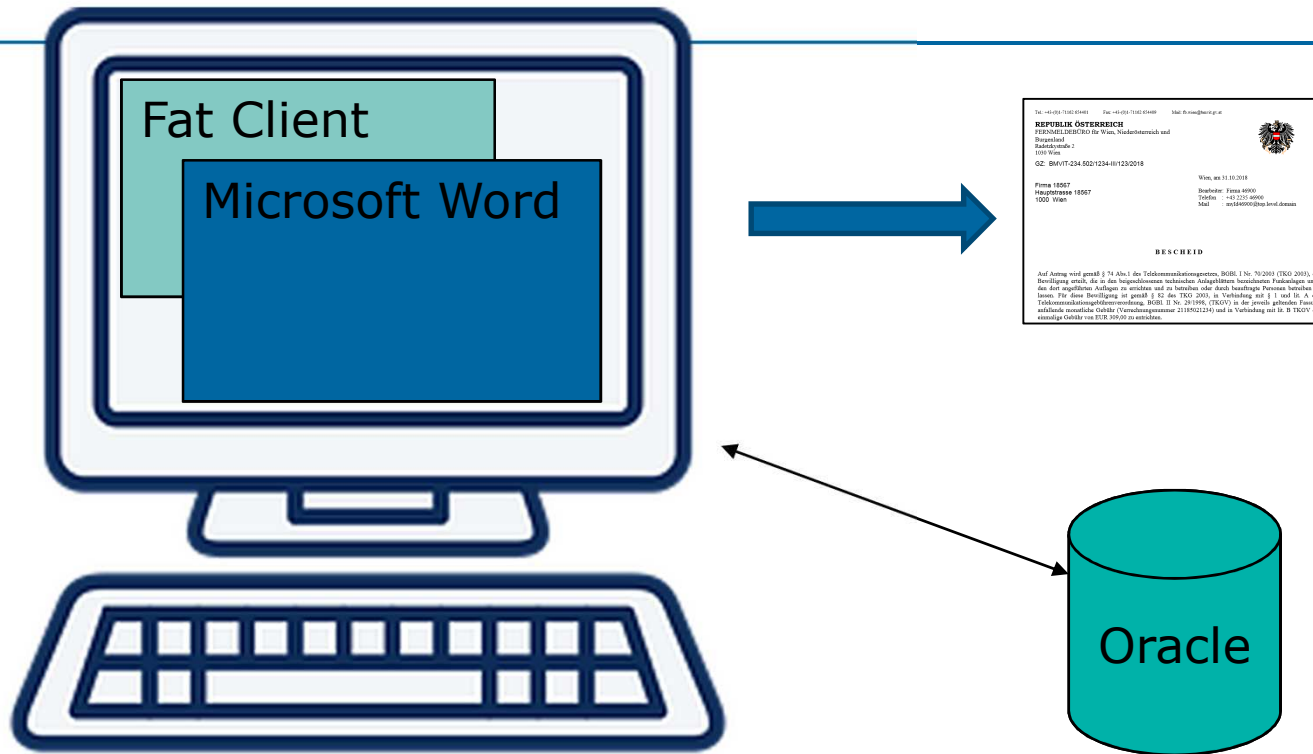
Fat Client

Microsoft Word

Tel.: +43 (0)1 71162 654401 Fax: +43 (0)1 71162 654409 Mail: fb.wien@bmvit.gv.at

REPUBLIK ÖSTERREICH
FERNMELDEBÜRO für Wien, Niederösterreich und Burgenland
Radetzkystraße 2
1030 Wien

GZ: BMVIT-234.502/1234-III/123/2018

Wien, am 31.10.2018

Firma 18567
Hauptstrasse 18567
1000 Wien

Bearbeiter: Firma 46900
Telefon : +43 2235 46900
Mail : nwkl46900@top.level.domain

BESCHEID

Auf Antrag wird gemäß § 74 Abs.1 des Telekommunikationsgesetzes, BGBl. I Nr. 70/2003 (TKG 2003), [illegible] Bewilligung erteilt, die in den beigeschlossenen technischen Anlageblättern bezeichneten Funkanlagen un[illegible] den dort angeführten Auflagen zu errichten und zu betreiben oder durch beauftragte Personen betreiben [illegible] lassen. Für diese Bewilligung ist gemäß § 82 des TKG 2003, in Verbindung mit § 1 und lit. A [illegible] Telekommunikationsgebührenverordnung, BGBl. II Nr. 29/1998, (TKGV) in der jeweils geltenden Fass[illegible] entfallende monatliche Gebühr (Verrechnungsnummer 21185021234) und in Verbindung mit lit. B TKGV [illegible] einmalige Gebühr von EUR 309,00 zu entrichten.

Oracle